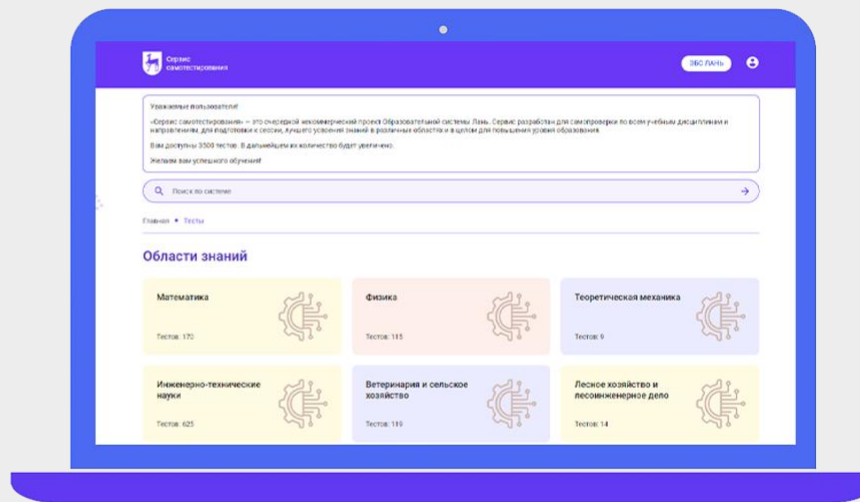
Сервис самотестирования

ЭБС ЛАНЬ

Уважаемые пользователи!

«Сервис самотестирования» — это очередной некоммерческий проект Образовательной системы Лань. Сервис разработан для самопроверки по всем учебным дисциплинам и направлениям, для подготовки к сессии, лучшего усвоения знаний в различных областях и в целом для повышения уровня образования.

Вам доступны 3500 тестов. В дальнейшем их количество будет увеличено.

Желаем вам успешного обучения!

Поиск по системе

Главная • Тесты

Области знаний

Математика

Тестов: 170

Физика

Тестов: 115

Теоретическая механика

Тестов: 9

Инженерно-технические науки

Тестов: 625

Ветеринария и сельское хозяйство

Тестов: 119

Лесное хозяйство и лесоинженерное дело

Тестов: 14